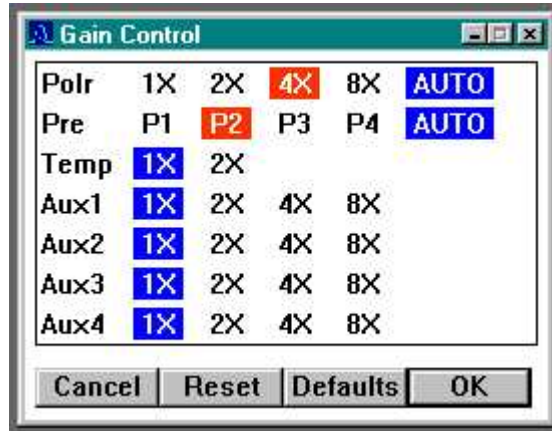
Gain Control

| Polr | 1X | 2X | 4X | 8X | AUTO |
|---|---|---|---|---|---|
| Pre | P1 | P2 | P3 | P4 | AUTO |
| Temp | 1X | 2X | | | |
| Aux1 | 1X | 2X | 4X | 8X | |
| Aux2 | 1X | 2X | 4X | 8X | |
| Aux3 | 1X | 2X | 4X | 8X | |
| Aux4 | 1X | 2X | 4X | 8X | |

Cancel Reset Defaults OK